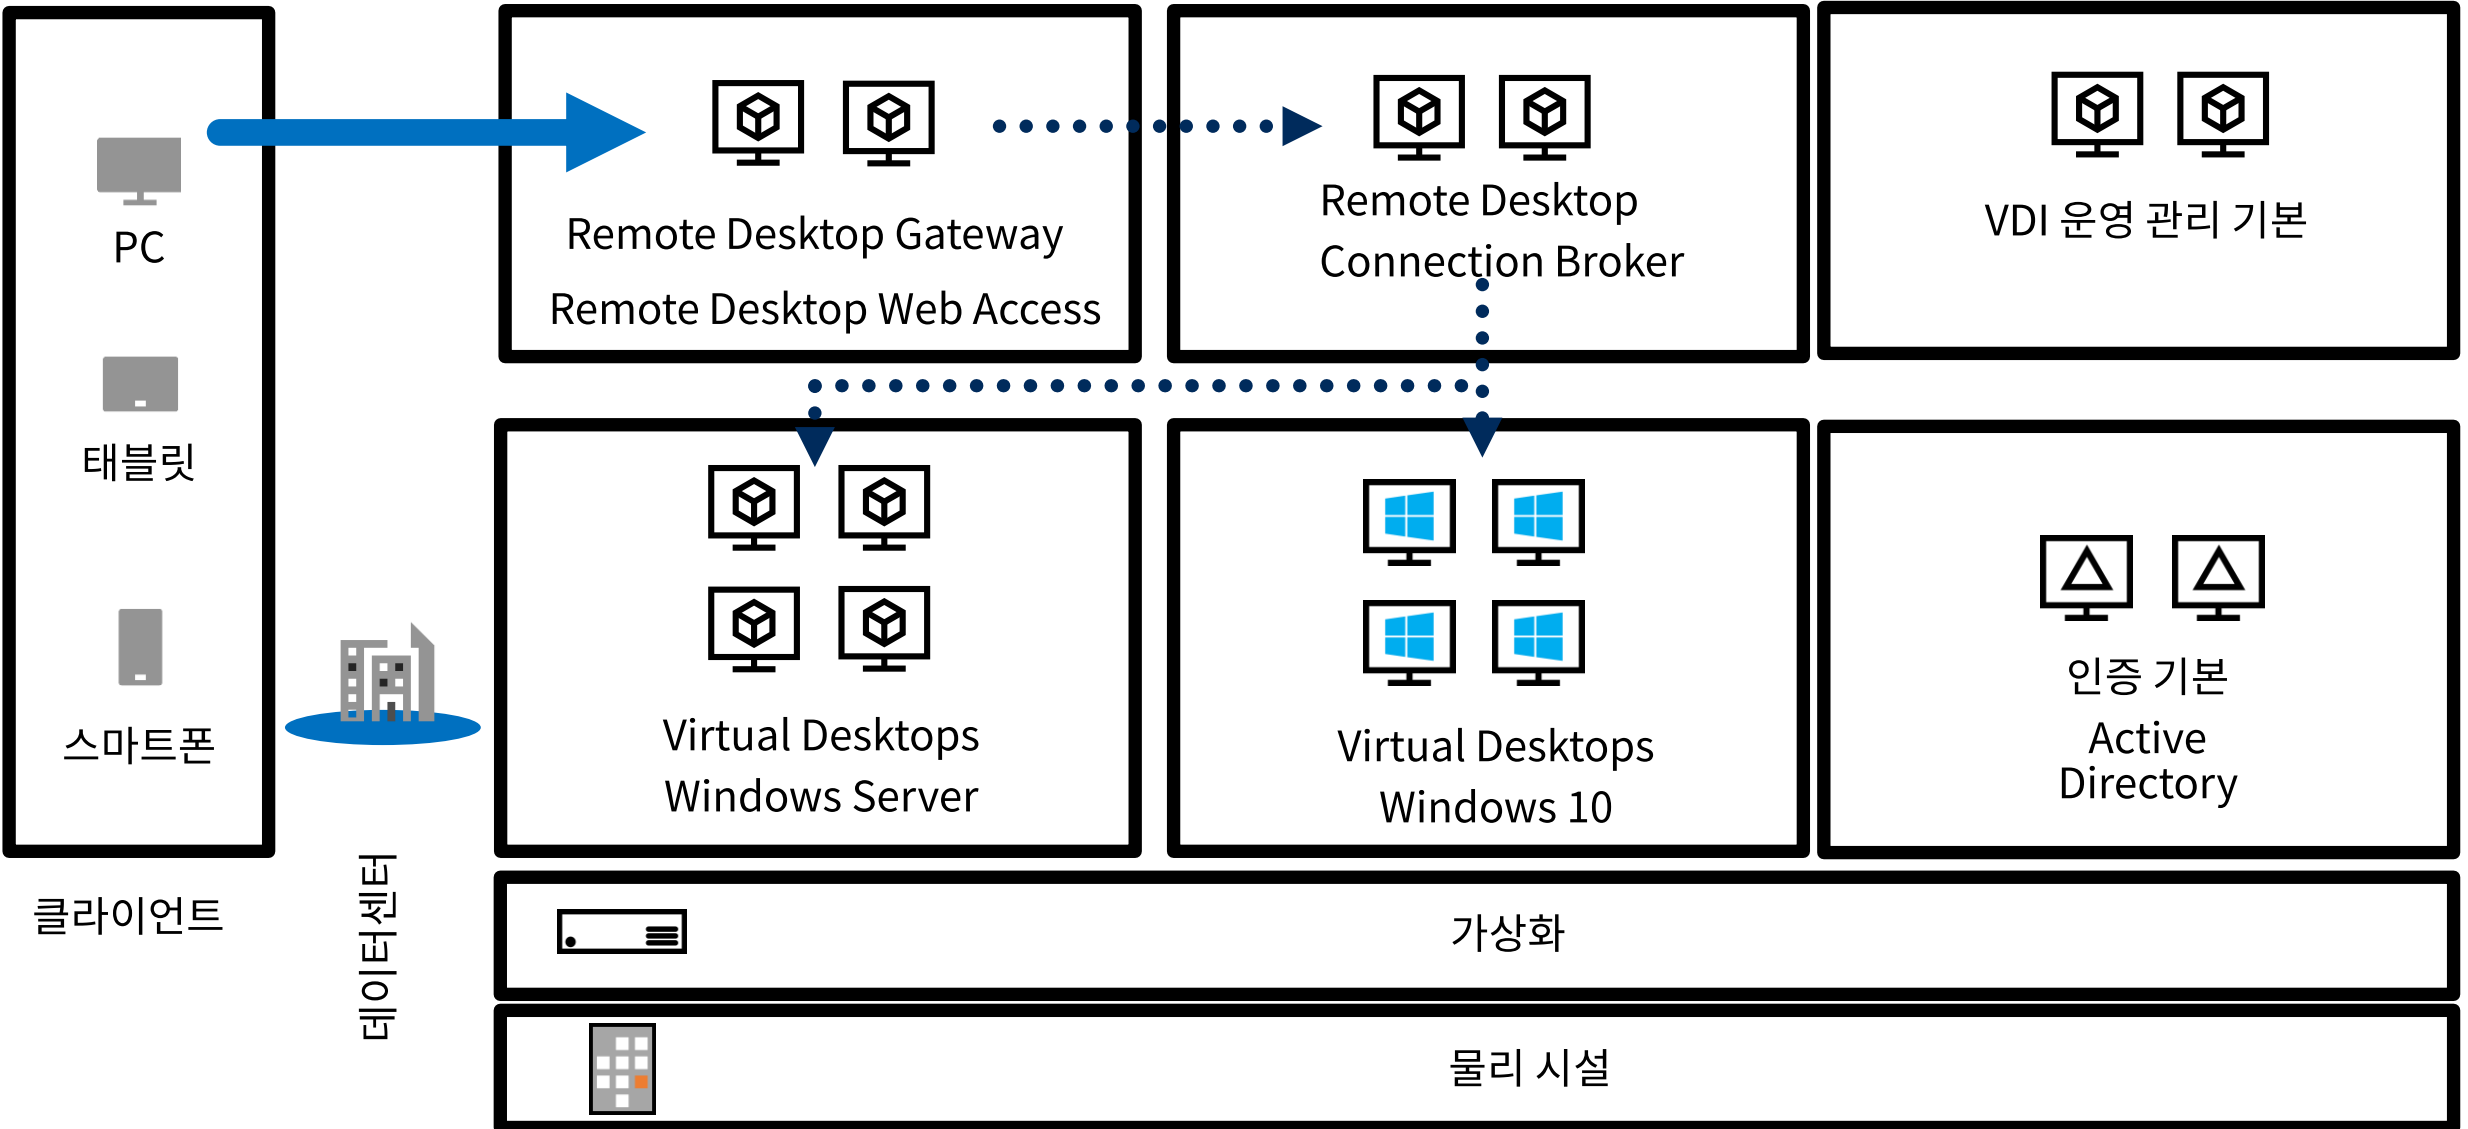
PC

태블릿

스마트폰

클라이언트

데이터센터

Remote Desktop Gateway

Remote Desktop Web Access

Remote Desktop Connection Broker

VDI 운영 관리 기본

Virtual Desktops Windows Server

Virtual Desktops Windows 10

인증 기본

Active Directory

가상화

물리 시설